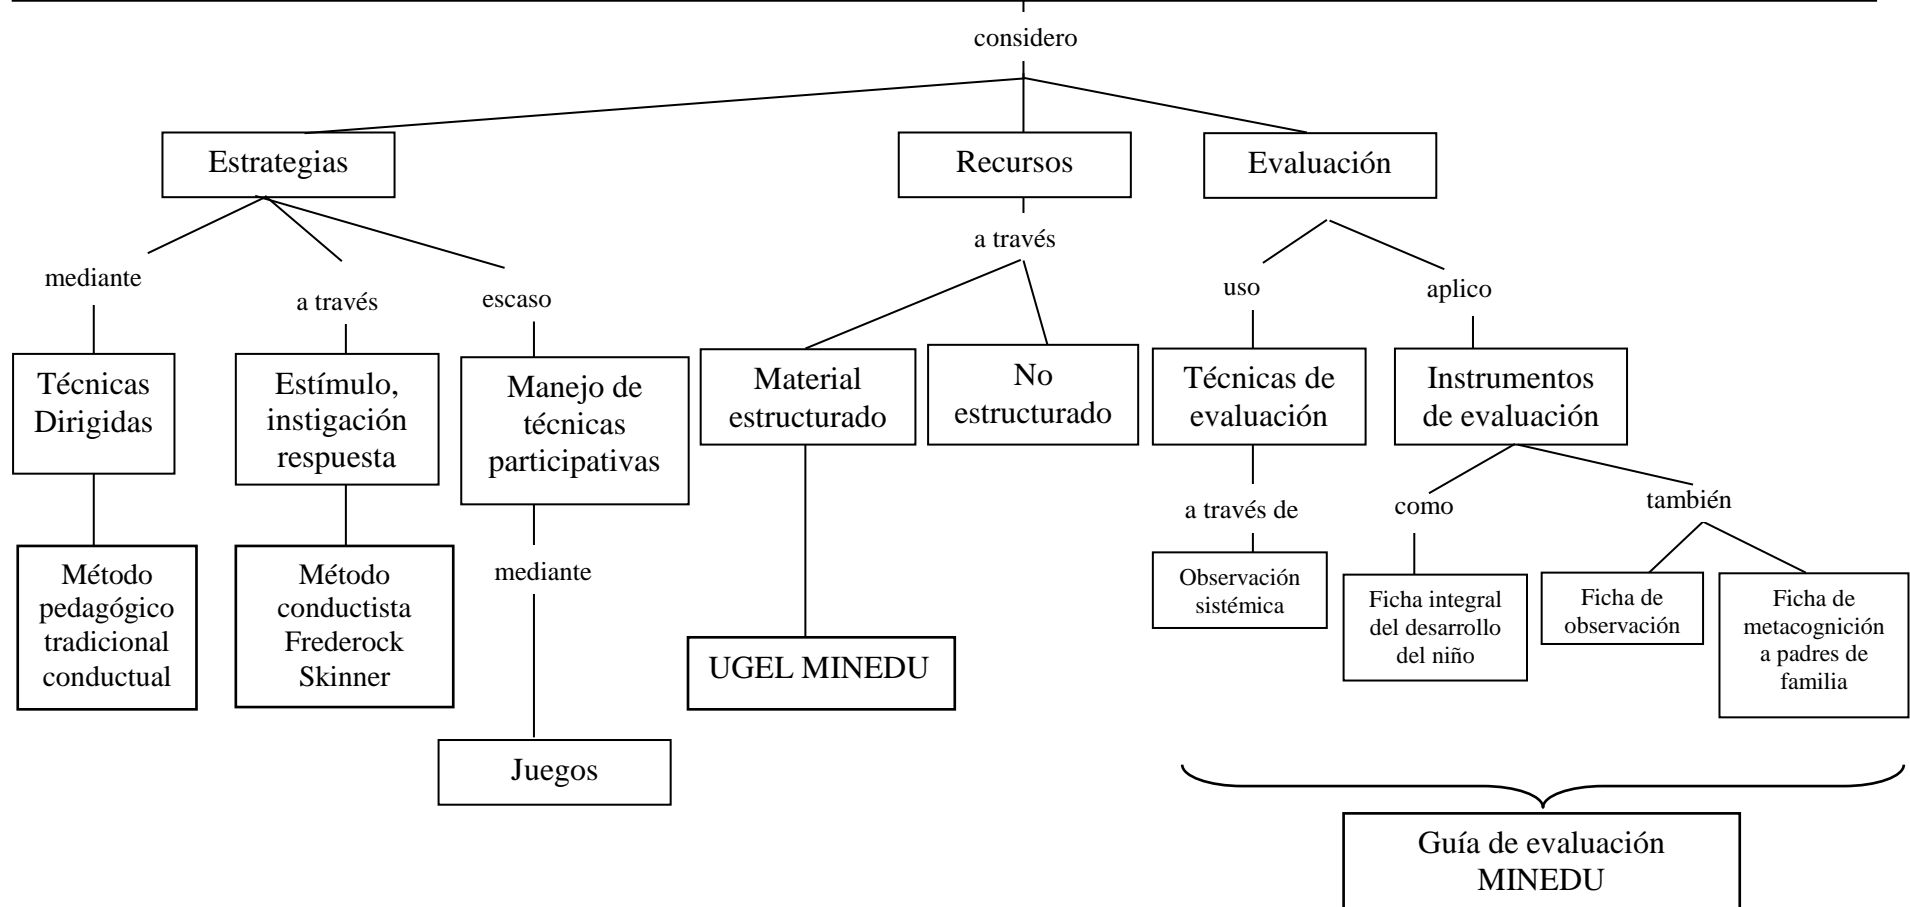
considero

Estrategias

Recursos

Evaluación

mediante

a través

escaso

Técnicas Dirigidas

Estímulo, instigación respuesta

Manejo de técnicas participativas

Método pedagógico tradicional conductual

Método conductista Frederock Skinner

mediante

Juegos

a través

Material estructurado

No estructurado

UGEL MINEDU

uso

aplico

Técnicas de evaluación

Instrumentos de evaluación

a través de

Observación sistémica

como

también

Ficha integral del desarrollo del niño

Ficha de observación

Ficha de metacognición a padres de familia

Guía de evaluación MINEDU